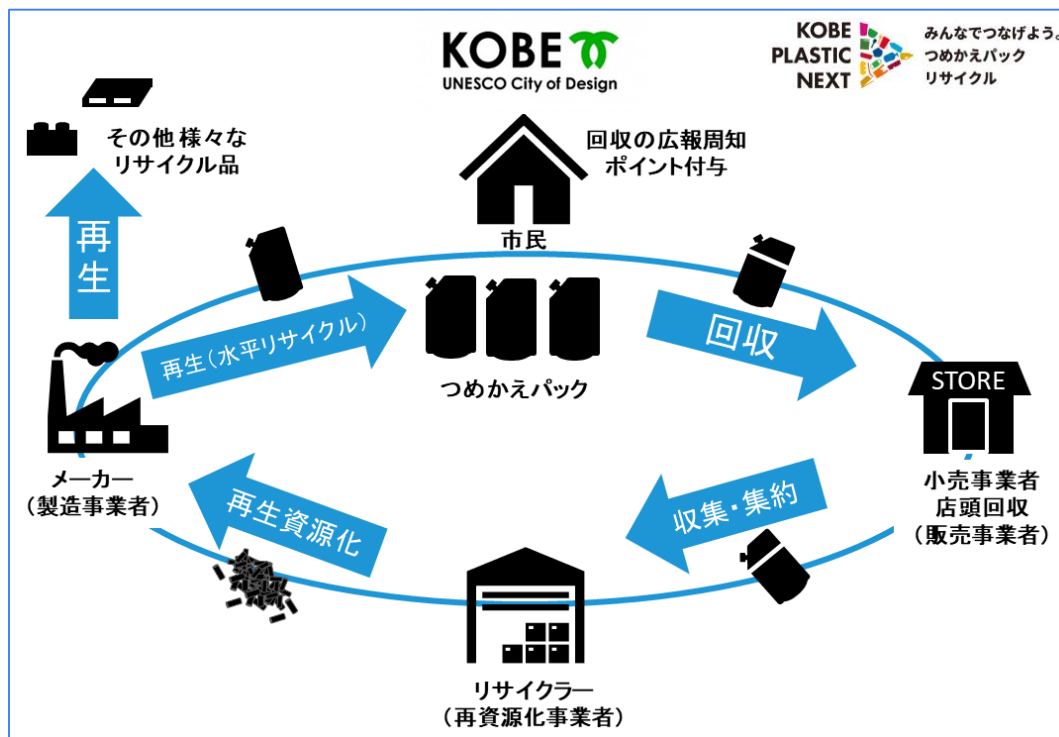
KOBE
UNESCO City of Design

KOBE PLASTIC NEXT
みんなでつなげよう。
つめかえパック
リサイクル

その他様々な
リサイクル品

再生

回収の広報周知
ポイント付与

市民

再生(水平リサイクル)

つめかえパック

回収

STORE

メーカー
(製造事業者)

小売事業者
店頭回収
(販売事業者)

再生資源化

収集・集約

リサイクラー
(再資源化事業者)